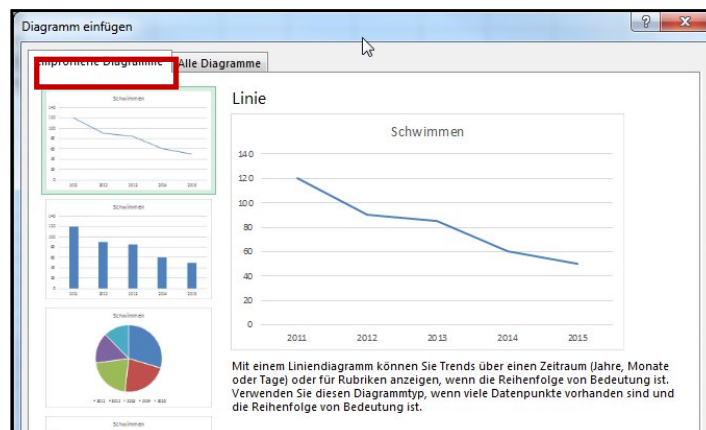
Diagramm einfügen

?

x

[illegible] Alle Diagramme

Schwimmen

Schwimmen

Schwimmen

Schwimmen

Linie

Schwimmen

140
120
100
80
60
40
20
0

2011 2012 2013 2014 2015

Mit einem Liniendiagramm können Sie Trends über einen Zeitraum (Jahre, Monate oder Tage) oder für Rubriken anzeigen, wenn die Reihenfolge von Bedeutung ist. Verwenden Sie diesen Diagrammtyp, wenn viele Datenpunkte vorhanden sind und die Reihenfolge von Bedeutung ist.